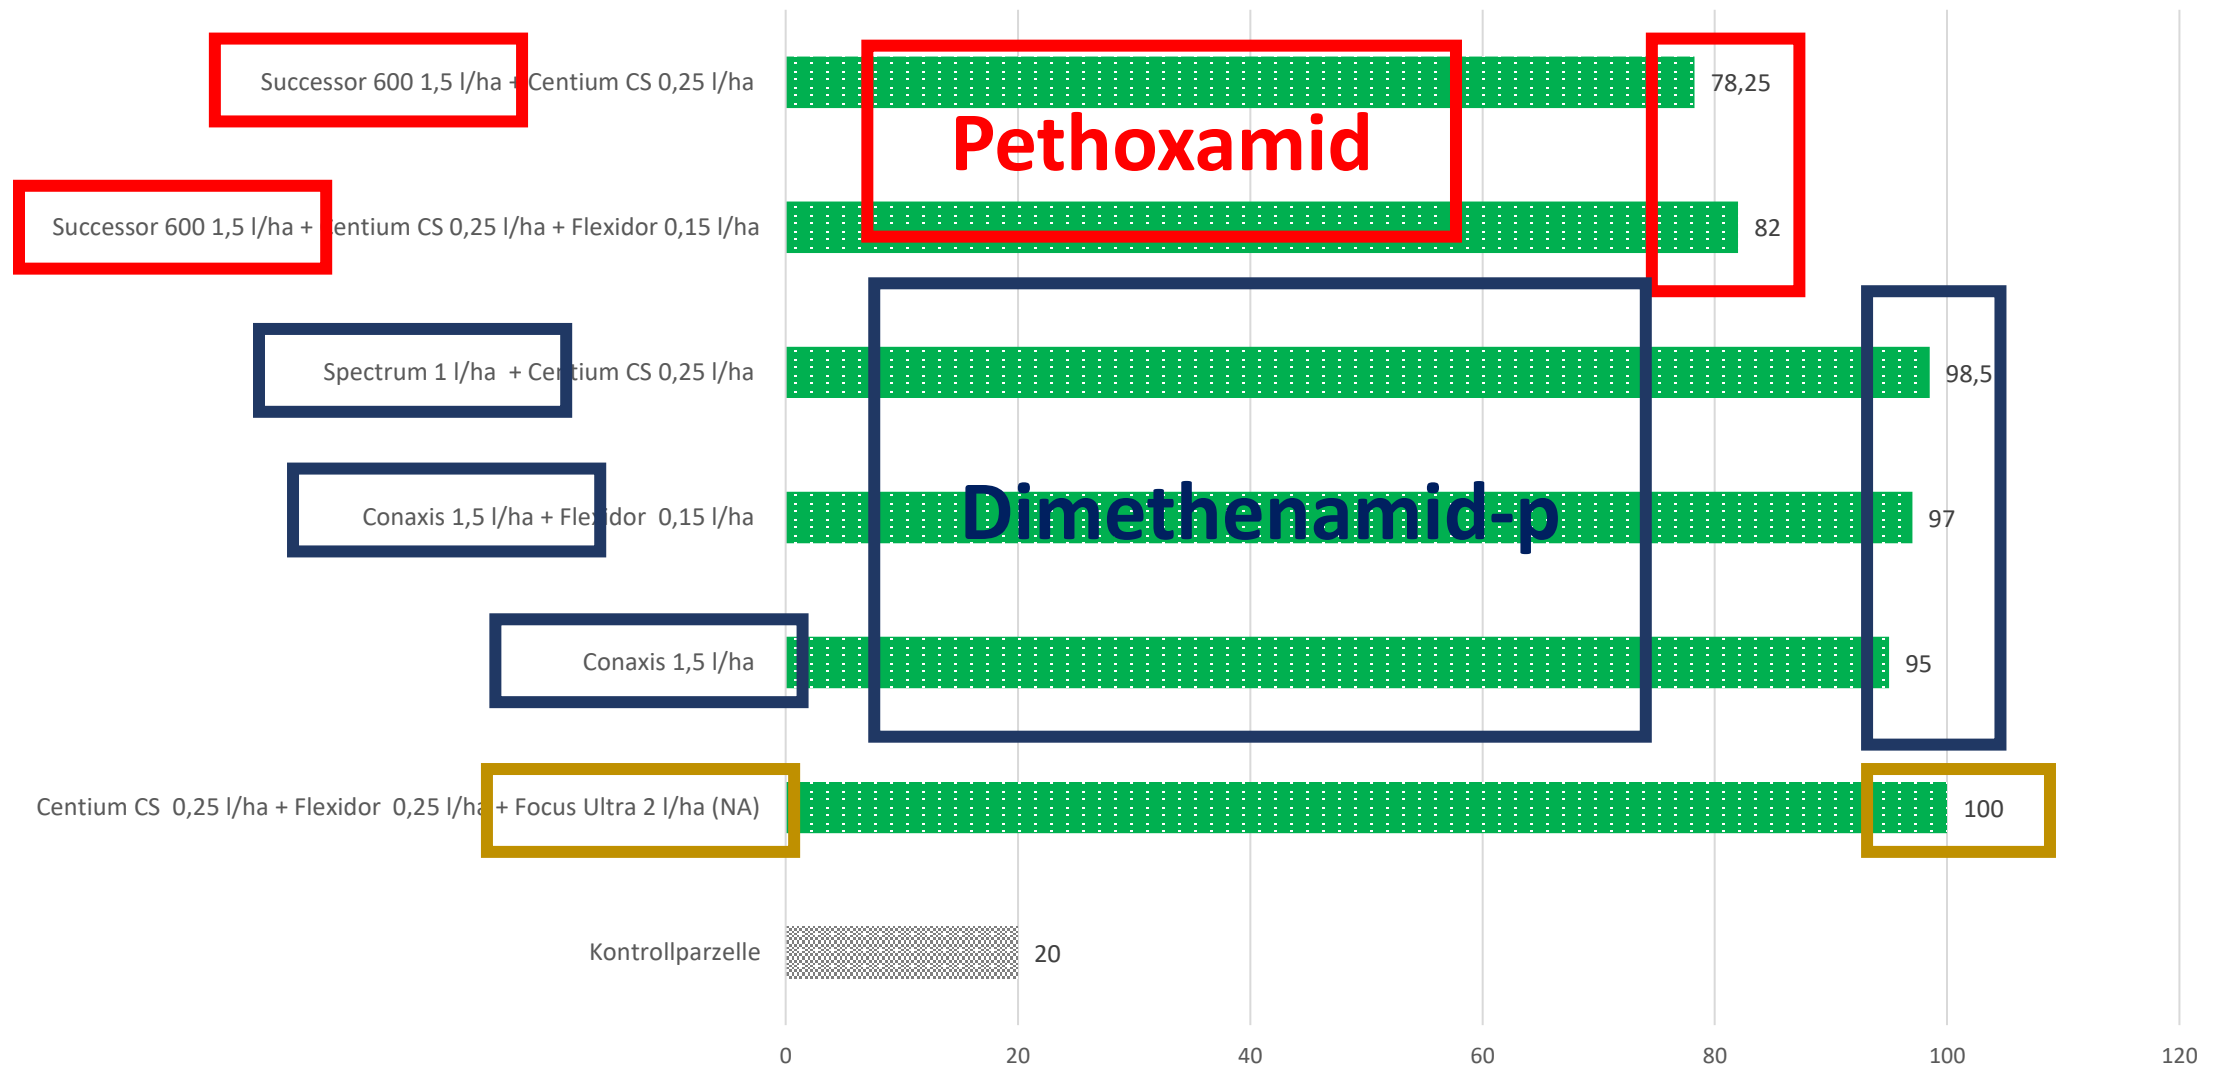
Successor 600 1,5 l/ha + Centium CS 0,25 l/ha 78,25

Pethoxamid

Successor 600 1,5 l/ha + Centium CS 0,25 l/ha + Flexidor 0,15 l/ha 82

Spectrum 1 l/ha + Centium CS 0,25 l/ha 98,5

Conaxis 1,5 l/ha + Flexidor 0,15 l/ha 97

Dimethenamid-p

Conaxis 1,5 l/ha 95

Centium CS 0,25 l/ha + Flexidor 0,25 l/ha + Focus Ultra 2 l/ha (NA) 100

Kontrollparzelle 20

0 20 40 60 80 100 120